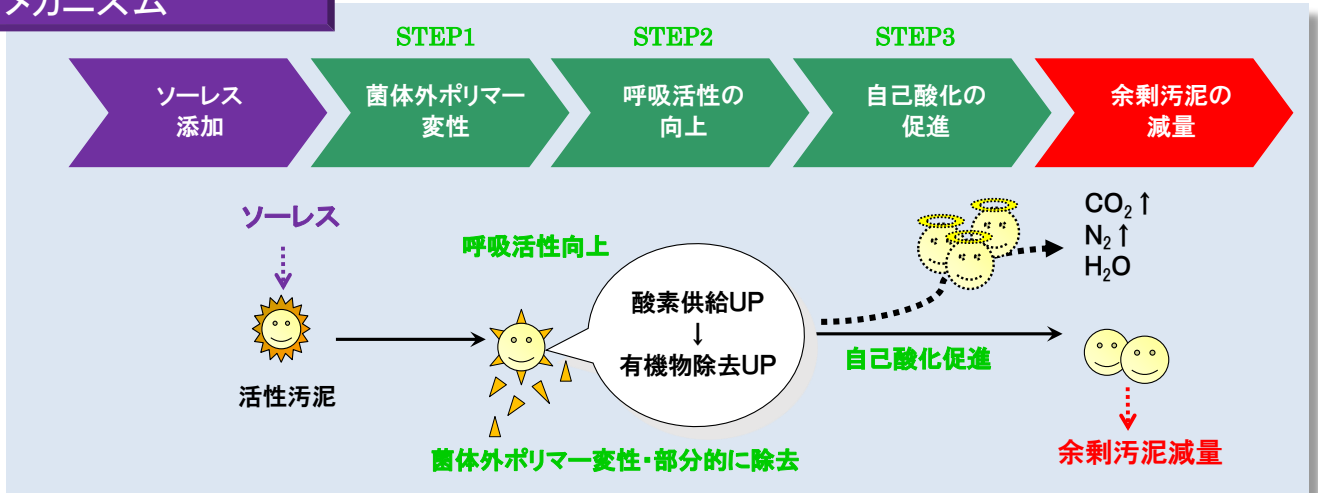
メカニズム

STEP1 STEP2 STEP3

ソーレス添加

菌体外ポリマー変性

呼吸活性の向上

自己酸化の促進

余剰汚泥の減量

ソーレス

活性汚泥

呼吸活性向上

酸素供給UP
↓
有機物除去UP

菌体外ポリマー変性・部分的に除去

$CO_2$↑
$N_2$↑
$H_2O$

自己酸化促進

余剰汚泥減量